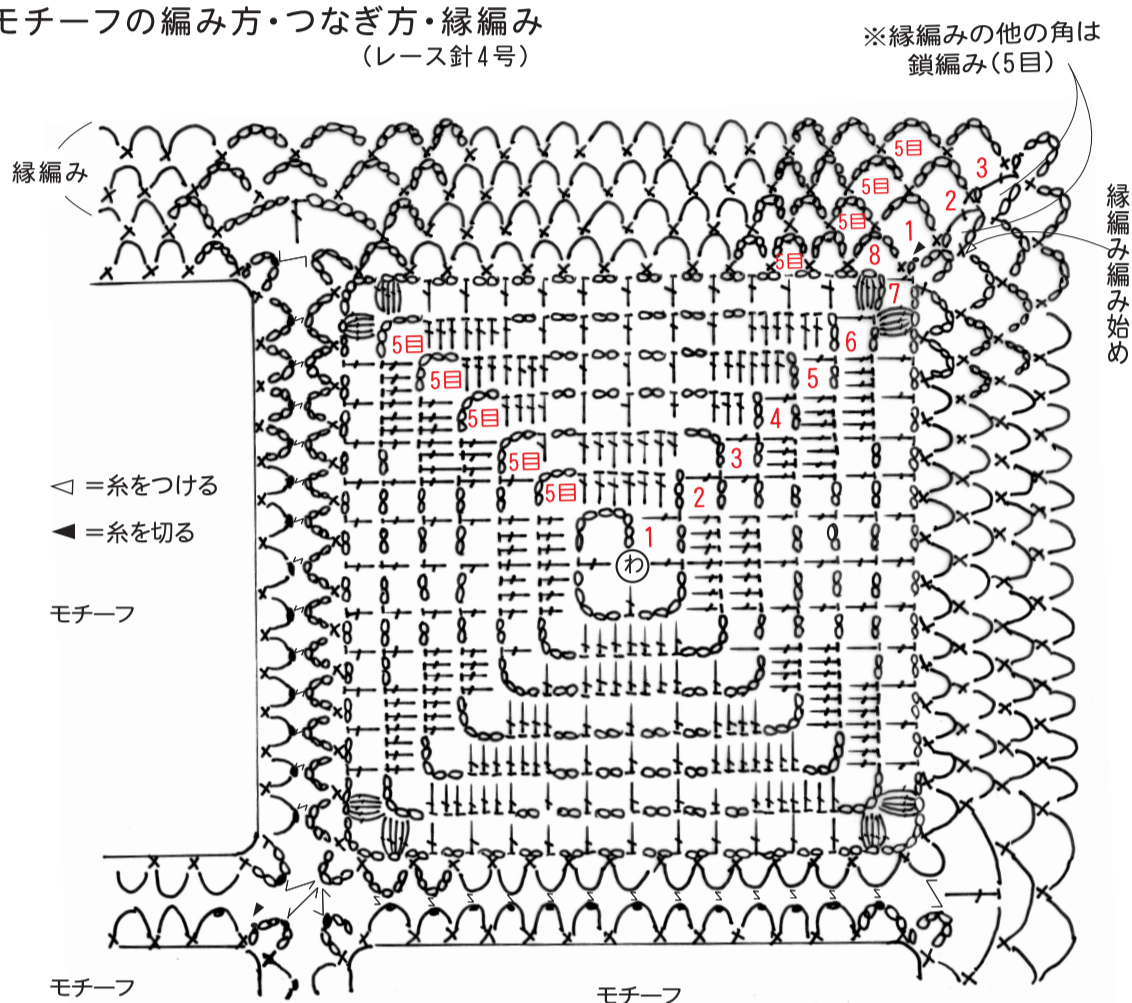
モチーフの編み方・つなぎ方・縁編み
（レース針4号）

※縁編みの他の角は
鎖編み（5目）

縁編み

縁編み編み始め

◁ ＝糸をつける
◀ ＝糸を切る

モチーフ

5目
5目
5目
5目
5目
5目
5目
5目
5目

3
2
1
8
7
6
5
4
3
2
1

わ

モチーフ

モチーフ